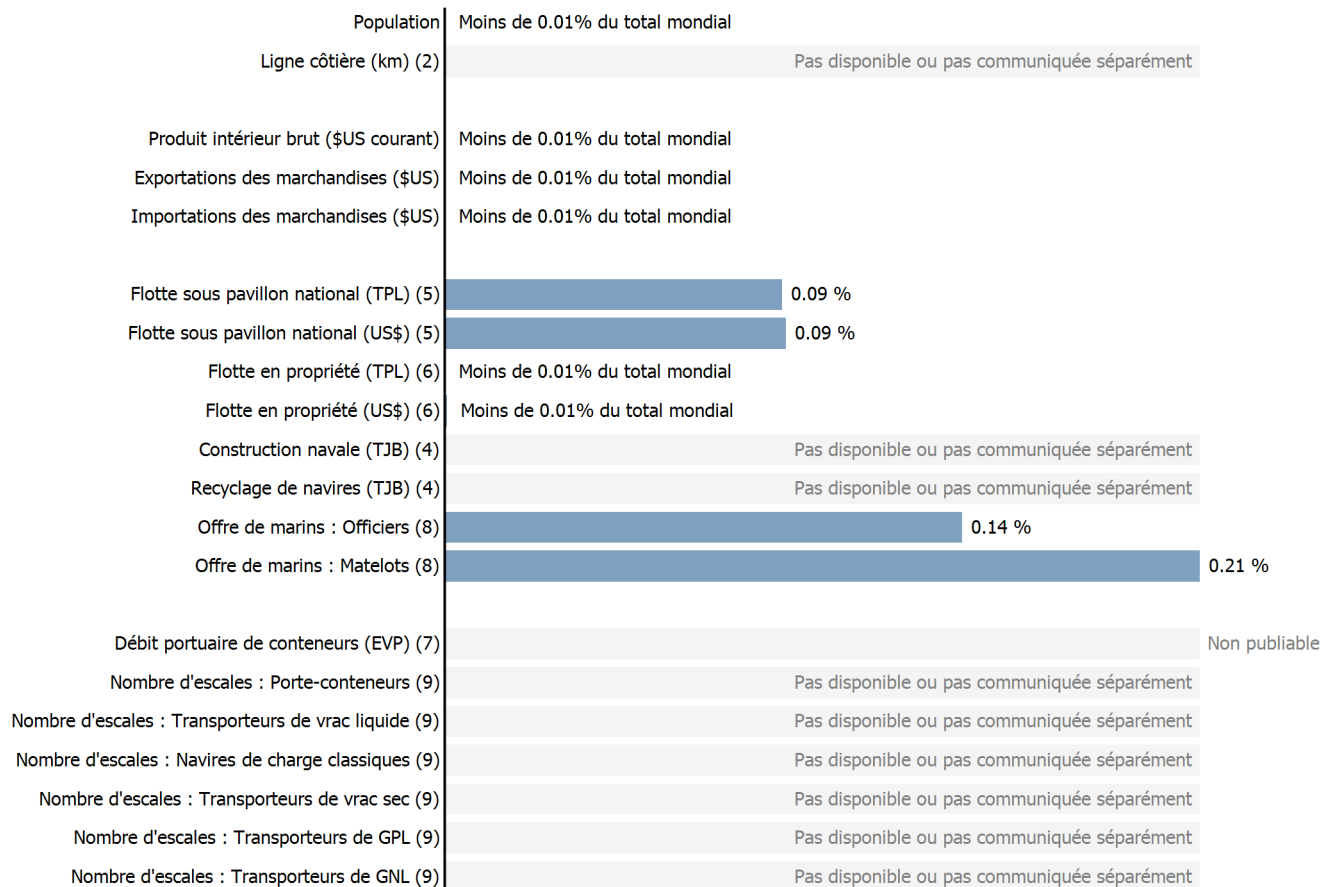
Population Moins de 0.01% du total mondial
Ligne côtière (km) (2) Pas disponible ou pas communiquée séparément

Produit intérieur brut ($US courant) Moins de 0.01% du total mondial
Exportations des marchandises ($US) Moins de 0.01% du total mondial
Importations des marchandises ($US) Moins de 0.01% du total mondial

Flotte sous pavillon national (TPL) (5) 0.09 %
Flotte sous pavillon national (US$) (5) 0.09 %
Flotte en propriété (TPL) (6) Moins de 0.01% du total mondial
Flotte en propriété (US$) (6) Moins de 0.01% du total mondial
Construction navale (TJB) (4) Pas disponible ou pas communiquée séparément
Recyclage de navires (TJB) (4) Pas disponible ou pas communiquée séparément
Offre de marins : Officiers (8) 0.14 %
Offre de marins : Matelots (8) 0.21 %

Débit portuaire de conteneurs (EVP) (7) Non publiable
Nombre d'escales : Porte-conteneurs (9) Pas disponible ou pas communiquée séparément
Nombre d'escales : Transporteurs de vrac liquide (9) Pas disponible ou pas communiquée séparément
Nombre d'escales : Navires de charge classiques (9) Pas disponible ou pas communiquée séparément
Nombre d'escales : Transporteurs de vrac sec (9) Pas disponible ou pas communiquée séparément
Nombre d'escales : Transporteurs de GPL (9) Pas disponible ou pas communiquée séparément
Nombre d'escales : Transporteurs de GNL (9) Pas disponible ou pas communiquée séparément